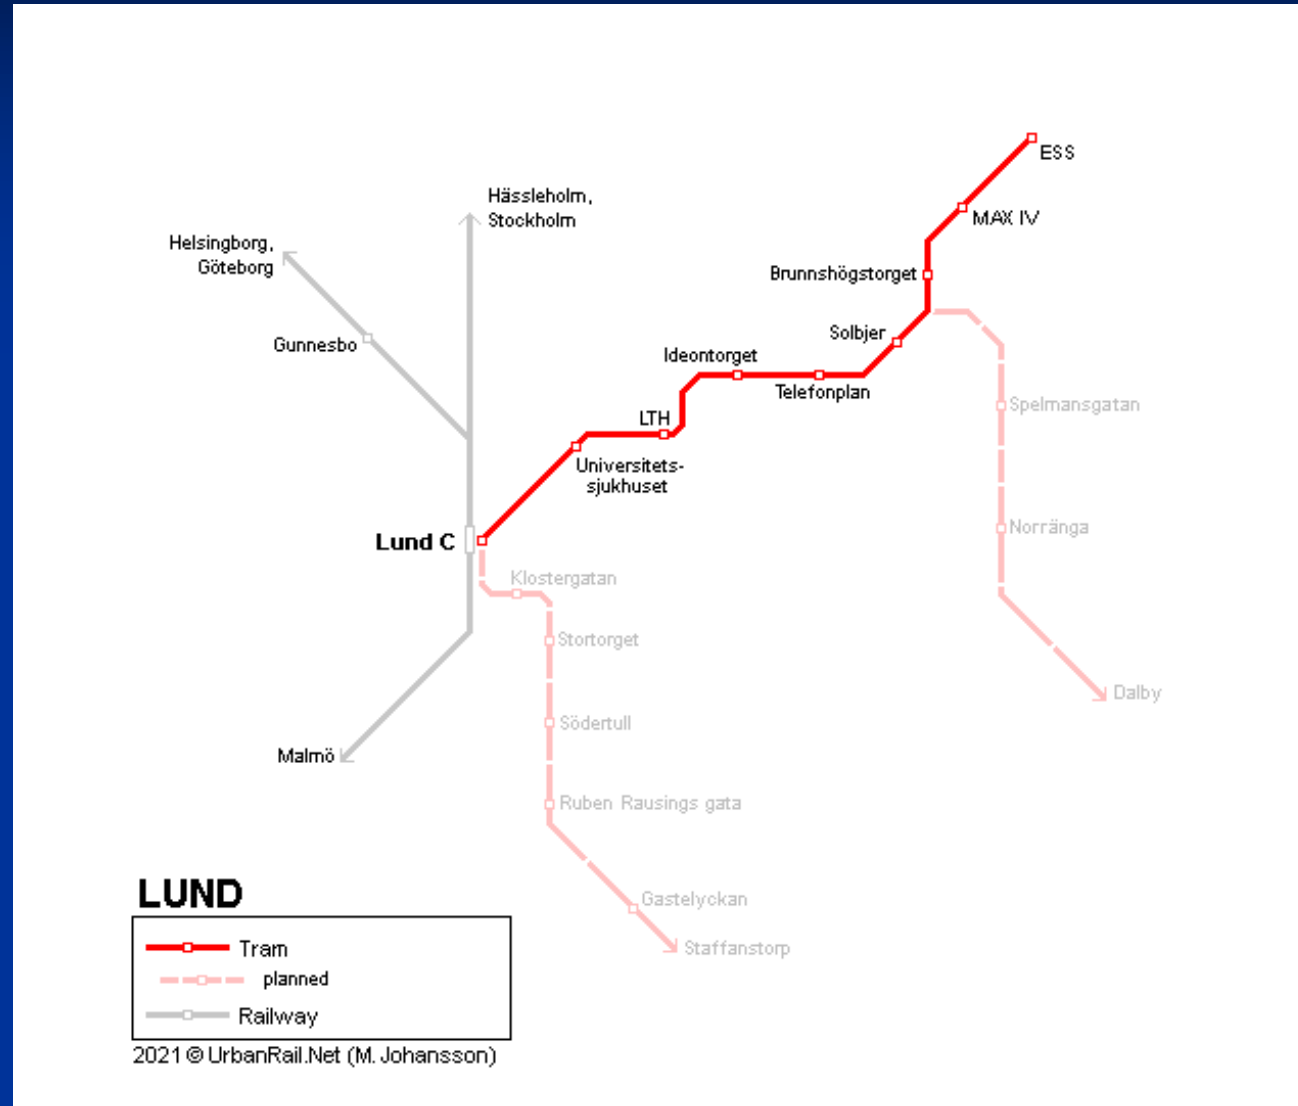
Hässleholm, Stockholm

Helsingborg, Göteborg

Gunnesbo

ESS

MAX IV

Brunnshögstorget

Solbjer

Ideontorget

Telefonplan

LTH

Universitets-sjukhuset

Lund C

Klostergatan

Stortorget

Södertull

Ruben Rausings gata

Gastelyckan

Staffanstorp

Spelmansgatan

Norränga

Dalby

Malmö

LUND

Tram
planned
Railway

2021 © UrbanRail.Net (M. Johansson)